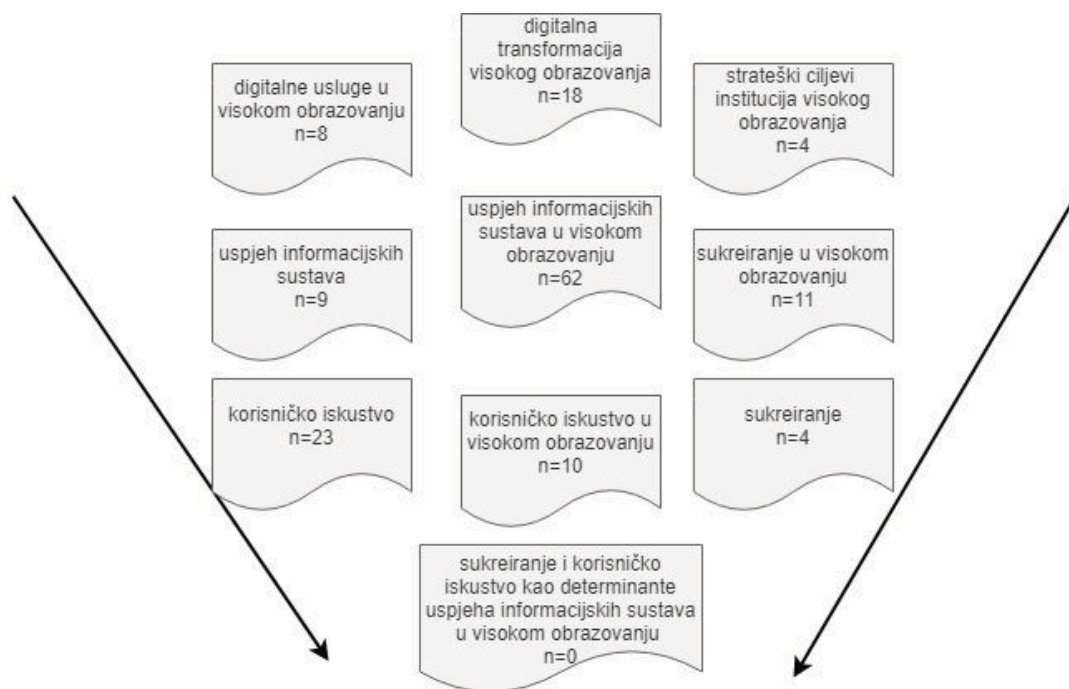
digitalna transformacija visokog obrazovanja
n=18

digitalne usluge u visokom obrazovanju
n=8

strateški ciljevi institucija visokog obrazovanja
n=4

uspjeh informacijskih sustava u visokom obrazovanju
n=62

uspjeh informacijskih sustava
n=9

sukreiranje u visokom obrazovanju
n=11

korisničko iskustvo
n=23

korisničko iskustvo u visokom obrazovanju
n=10

sukreiranje
n=4

sukreiranje i korisničko iskustvo kao determinante uspjeha informacijskih sustava u visokom obrazovanju
n=0